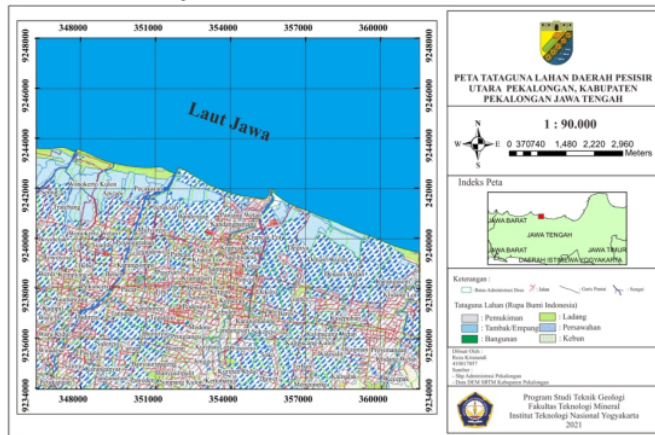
348000 351000 354000 357000 360000

9248000 9246000 9244000 9242000 9240000 9238000 9236000 9234000

Laut Jawa

348000 351000 354000 357000 360000

PETA TATAGUNA LAHAN DAERAH PESISIR UTARA PEKALONGAN, KABUPATEN PEKALONGAN JAWA TENGAH

N
W E
S

1 : 90.000

0 370740 1,480 2,220 2,960 Meters

Indeks Peta

JAWA BARAT
JAWA TENGAH
JAWA BARAT
JAWA TIMUR
DAERAH ISTIMEWA YOGYAKARTA

Keterangan :
Batas Administrasi Desa
Jalan
Garis Pantai
Sungai

Tataguna Lahan (Rupa Bumi Indonesia)
: Pemukiman
: Ladang
: Tambak/Empang
: Persawahan
: Bangunan
: Kebun

Dibuat Oleh :
Reza Kresnandi
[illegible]
Sumber :
- Shp Administrasi Pekalongan
- Data DEM SRTM Kabupaten Pekalongan

Program Studi Teknik Geologi
Fakultas Teknologi Mineral
Institut Teknologi Nasional Yogyakarta
2021